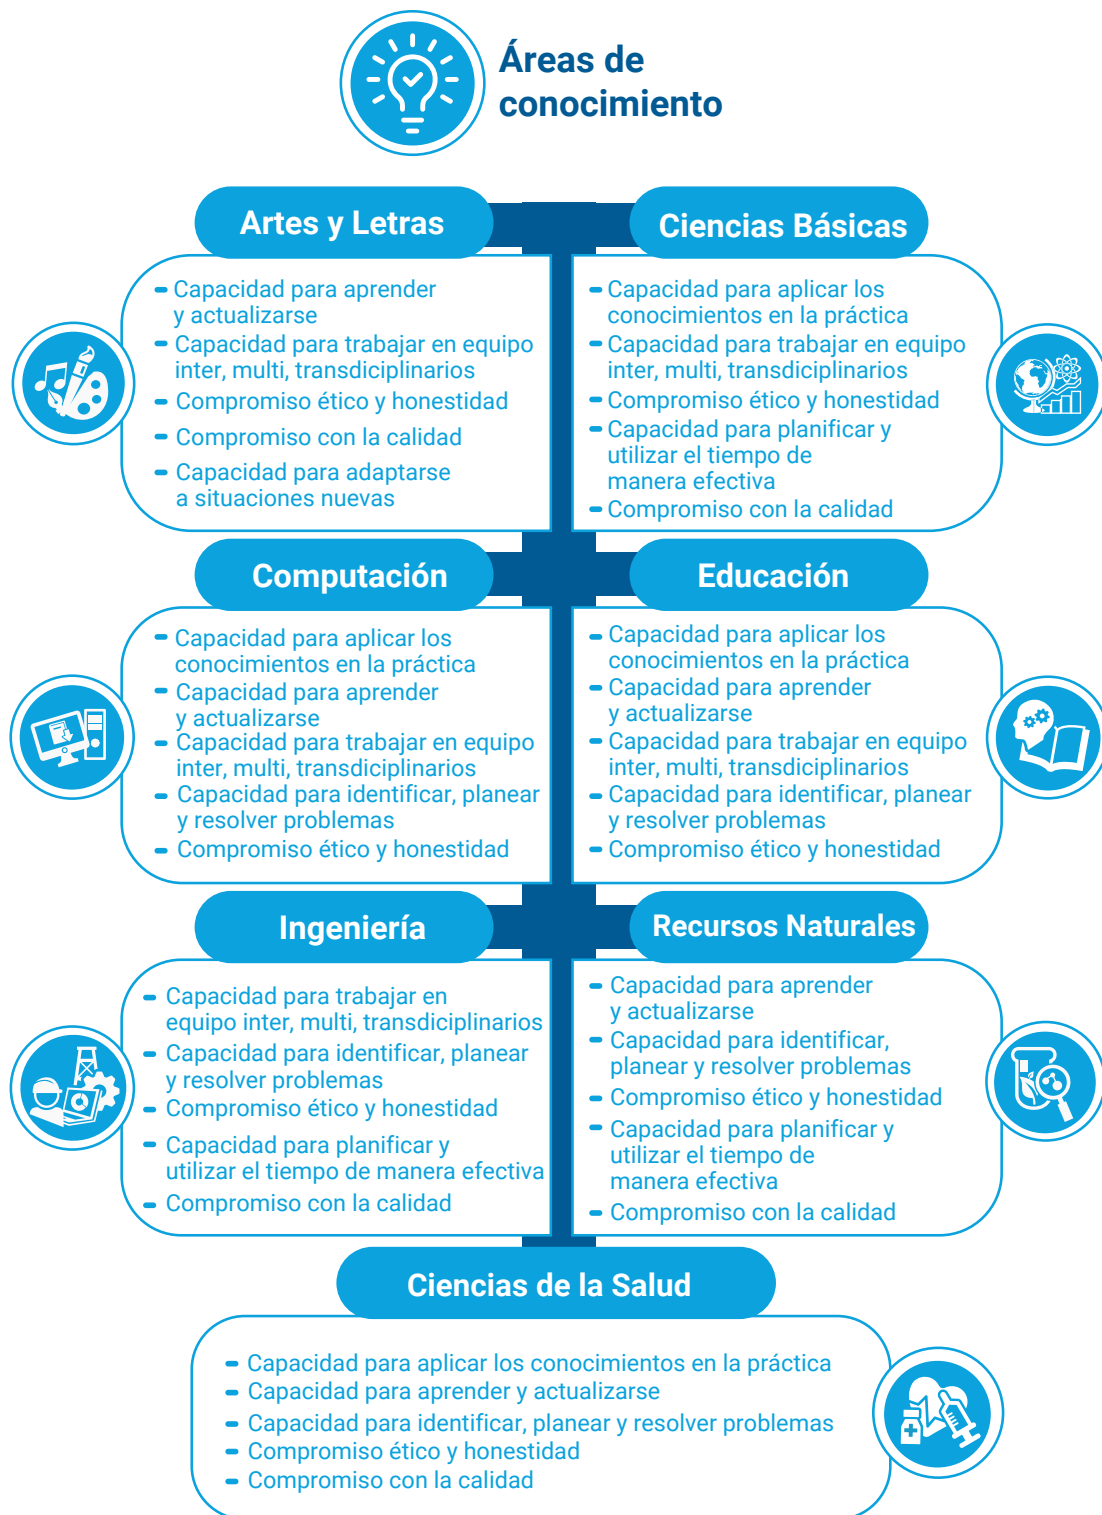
Áreas de conocimiento

Artes y Letras

- Capacidad para aprender y actualizarse
- Capacidad para trabajar en equipo inter, multi, transdiciplinarios
- Compromiso ético y honestidad
- Compromiso con la calidad
- Capacidad para adaptarse a situaciones nuevas

Ciencias Básicas

- Capacidad para aplicar los conocimientos en la práctica
- Capacidad para trabajar en equipo inter, multi, transdiciplinarios
- Compromiso ético y honestidad
- Capacidad para planificar y utilizar el tiempo de manera efectiva
- Compromiso con la calidad

Computación

- Capacidad para aplicar los conocimientos en la práctica
- Capacidad para aprender y actualizarse
- Capacidad para trabajar en equipo inter, multi, transdiciplinarios
- Capacidad para identificar, planear y resolver problemas
- Compromiso ético y honestidad

Educación

- Capacidad para aplicar los conocimientos en la práctica
- Capacidad para aprender y actualizarse
- Capacidad para trabajar en equipo inter, multi, transdiciplinarios
- Capacidad para identificar, planear y resolver problemas
- Compromiso ético y honestidad

Ingeniería

- Capacidad para trabajar en equipo inter, multi, transdiciplinarios
- Capacidad para identificar, planear y resolver problemas
- Compromiso ético y honestidad
- Capacidad para planificar y utilizar el tiempo de manera efectiva
- Compromiso con la calidad

Recursos Naturales

- Capacidad para aprender y actualizarse
- Capacidad para identificar, planear y resolver problemas
- Compromiso ético y honestidad
- Capacidad para planificar y utilizar el tiempo de manera efectiva
- Compromiso con la calidad

Ciencias de la Salud

- Capacidad para aplicar los conocimientos en la práctica
- Capacidad para aprender y actualizarse
- Capacidad para identificar, planear y resolver problemas
- Compromiso ético y honestidad
- Compromiso con la calidad